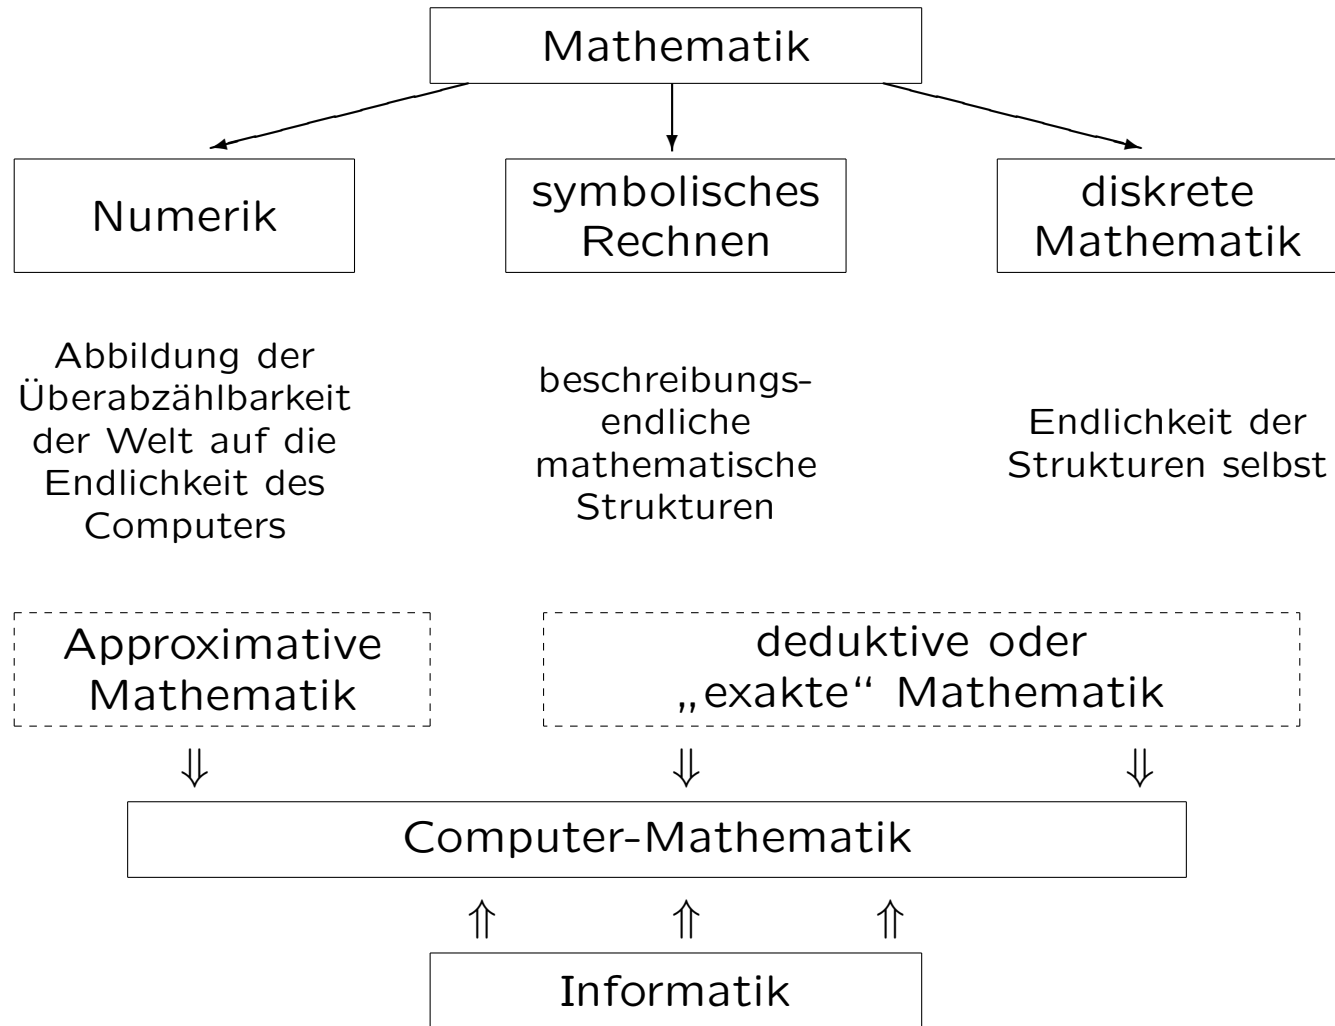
Mathematik

Numerik

symbolisches Rechnen

diskrete Mathematik

Abbildung der Überabzählbarkeit der Welt auf die Endlichkeit des Computers

beschreibungsendliche mathematische Strukturen

Endlichkeit der Strukturen selbst

Approximative Mathematik

deduktive oder „exakte“ Mathematik

$\Downarrow$ $\Downarrow$ $\Downarrow$

Computer-Mathematik

$\Uparrow$ $\Uparrow$ $\Uparrow$

Informatik